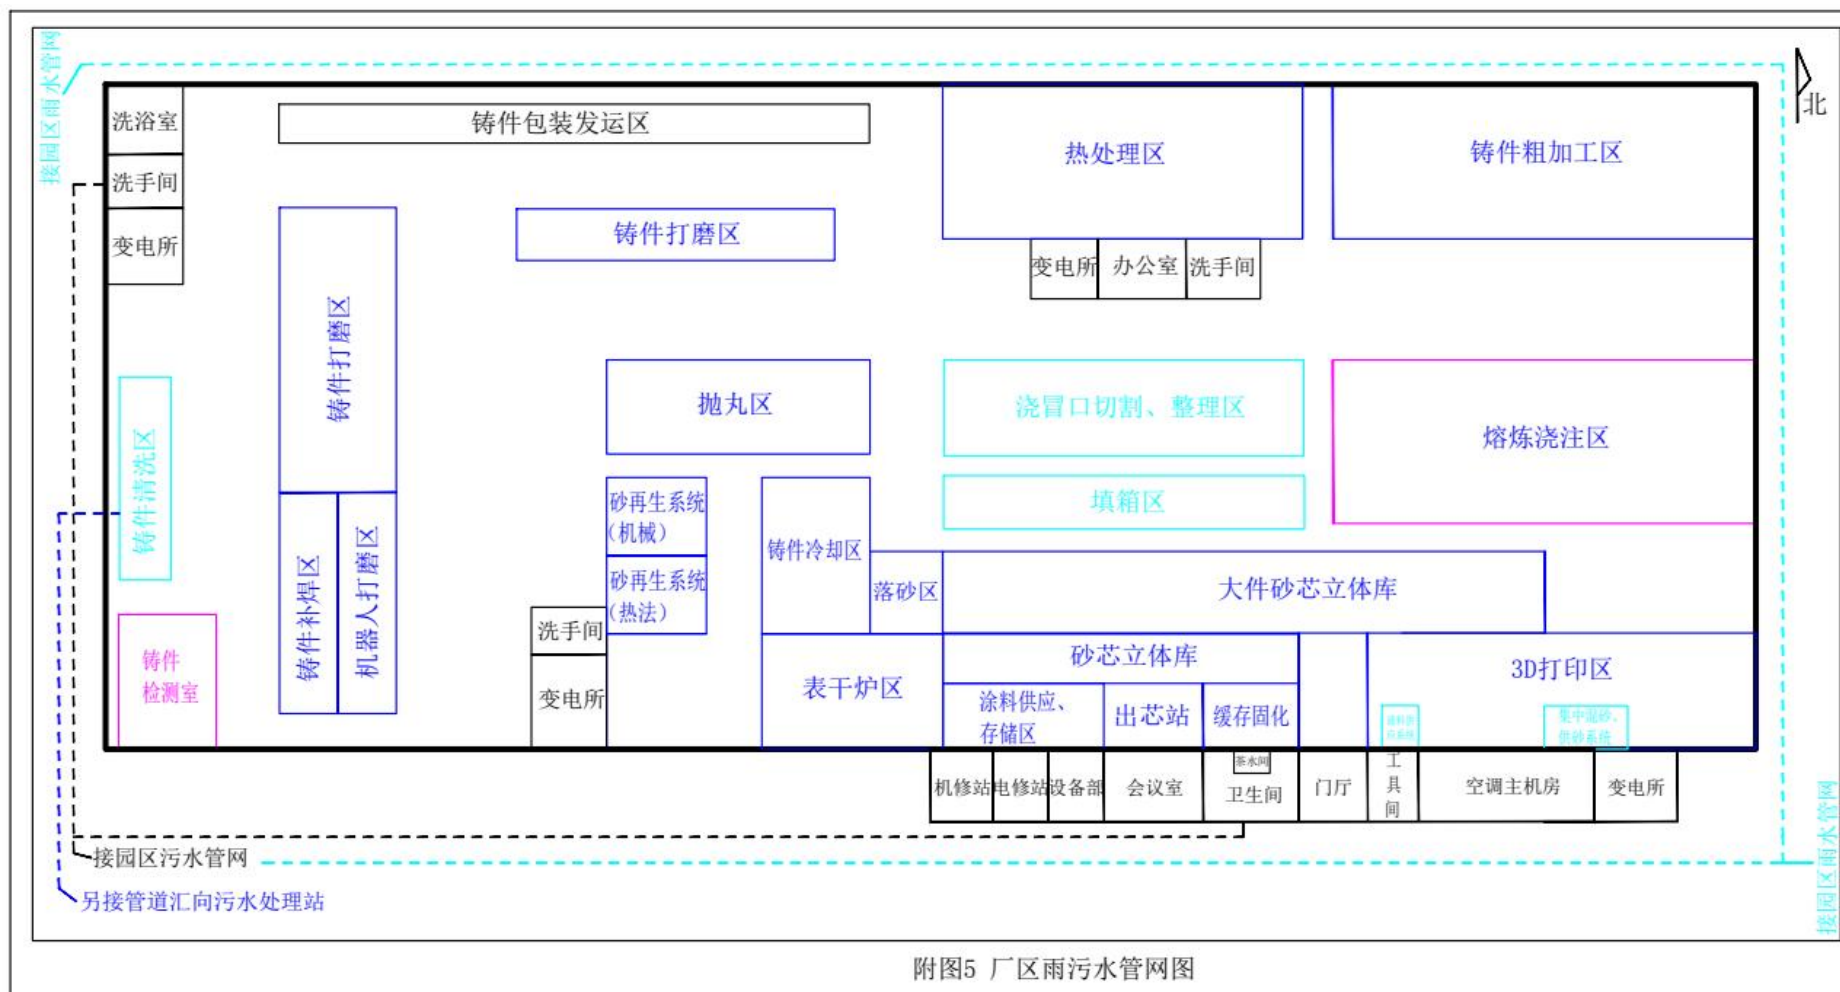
接园区雨水管网

北

洗浴室
洗手间
变电所

铸件包装发运区

热处理区

铸件粗加工区

铸件打磨区

变电所 办公室 洗手间

铸件打磨区

抛丸区

浇冒口切割、整理区

熔炼浇注区

铸件清洗区

砂再生系统（机械）

铸件冷却区

填箱区

砂再生系统（热法）

落砂区

大件砂芯立体库

铸件补焊区

机器人打磨区

洗手间

变电所

铸件检测室

表干炉区

砂芯立体库

涂料供应、存储区

出芯站

缓存固化

3D打印区

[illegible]

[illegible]

茶水间

机修站 电修站 设备部 会议室 卫生间 门厅 工具间 空调主机房 变电所

接园区污水管网

另接管道汇向污水处理站

接园区雨水管网

附图5 厂区雨污水管网图